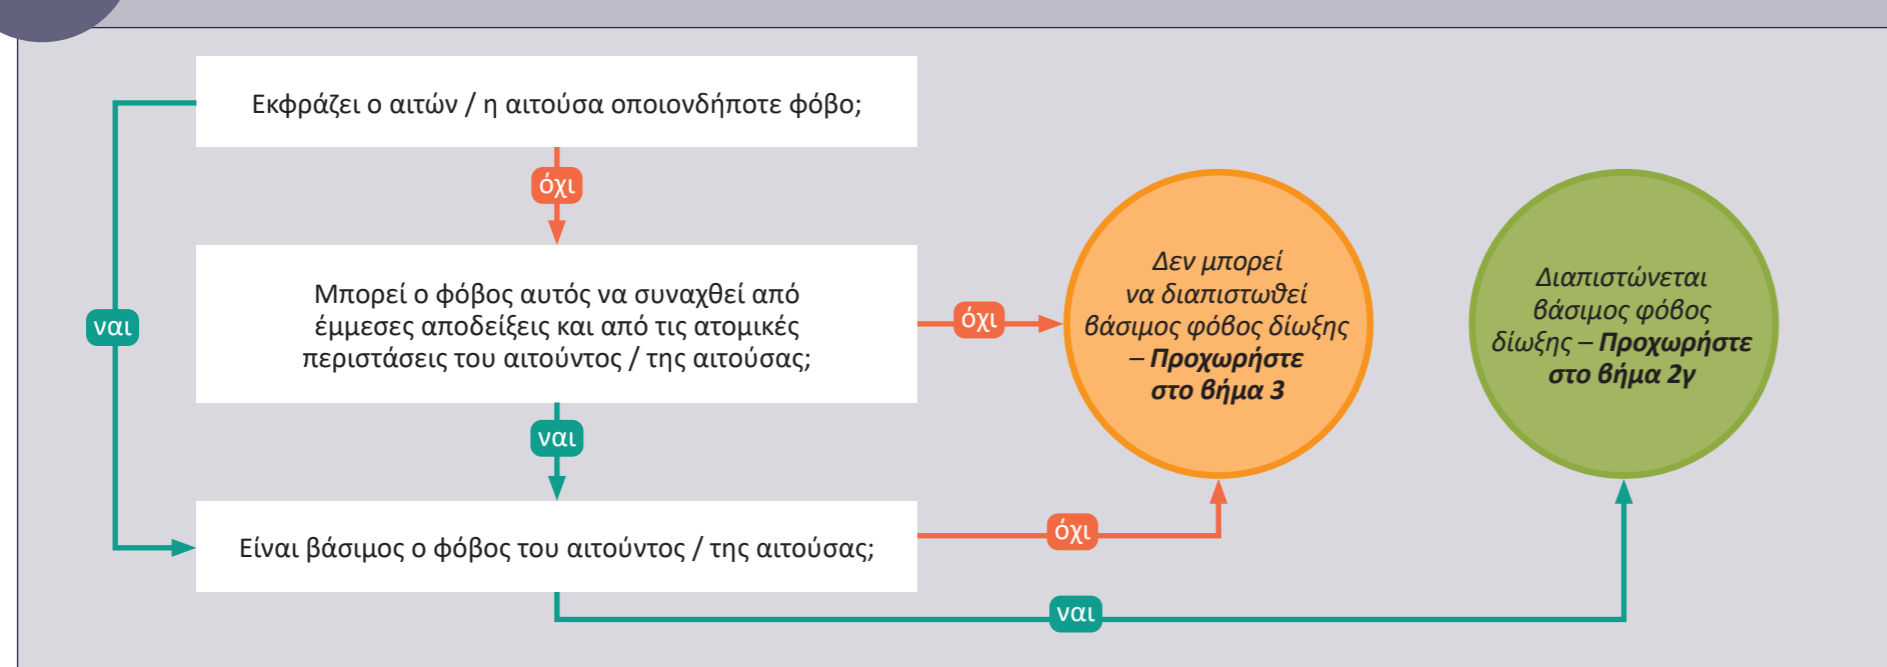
Εκφράζει ο αιτών / η αιτούσα οποιονδήποτε φόβο;

όχι

ναι

Μπορεί ο φόβος αυτός να συναχθεί από έμμεσες αποδείξεις και από τις ατομικές περιστάσεις του αιτούντος / της αιτούσας;

όχι

Δεν μπορεί να διαπιστωθεί βάσιμος φόβος δίωξης – **Προχωρήστε στο βήμα 3**

Διαπιστώνεται βάσιμος φόβος δίωξης – **Προχωρήστε στο βήμα 2γ**

ναι

Είναι βάσιμος ο φόβος του αιτούντος / της αιτούσας;

όχι

ναι